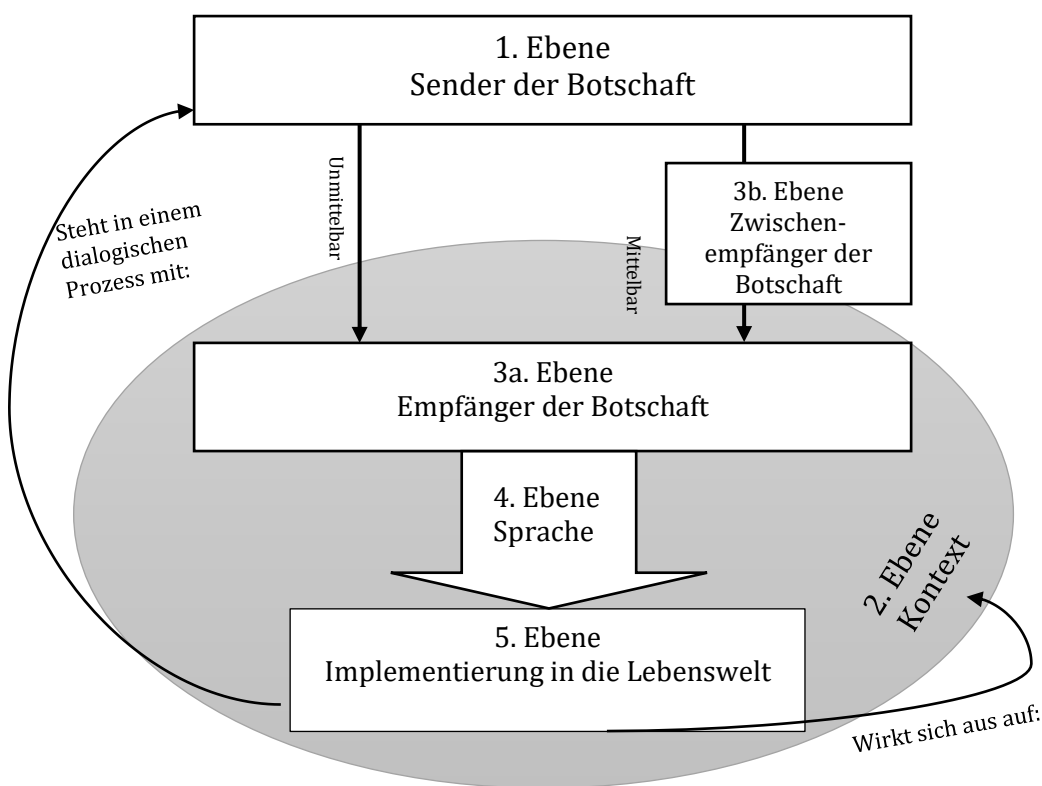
1. Ebene
Sender der Botschaft

Unmittelbar

3b. Ebene
Zwischenempfänger der Botschaft

Mittelbar

Steht in einem dialogischen Prozess mit:

3a. Ebene
Empfänger der Botschaft

4. Ebene
Sprache

2. Ebene
Kontext

5. Ebene
Implementierung in die Lebenswelt

Wirkt sich aus auf: